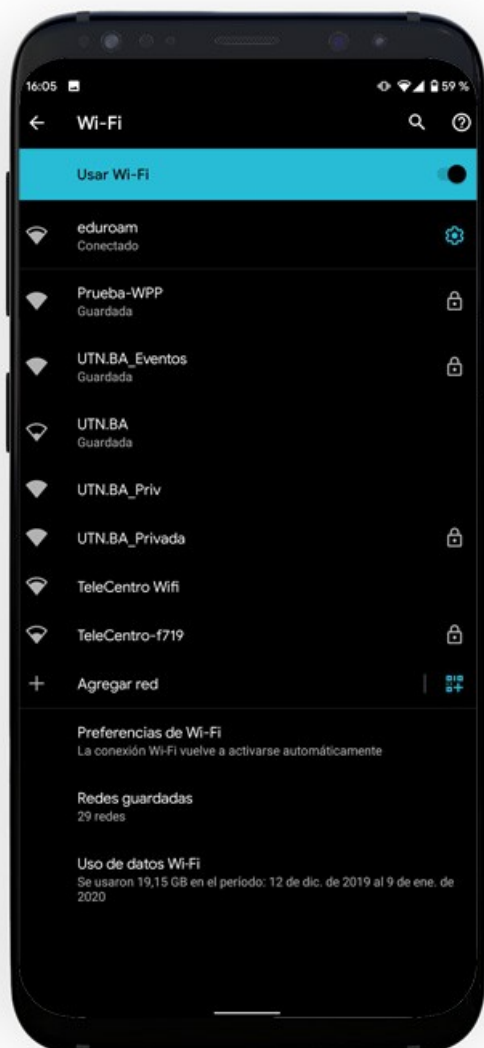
16:05

59 %

Wi-Fi

Usar Wi-Fi

eduroam
Conectado

Prueba-WPP
Guardada

UTN.BA_Eventos
Guardada

UTN.BA
Guardada

UTN.BA_Priv

UTN.BA_Privada

TeleCentro Wifi

TeleCentro-f719

Agregar red

Preferencias de Wi-Fi
La conexión Wi-Fi vuelve a activarse automáticamente

Redes guardadas
29 redes

Uso de datos Wi-Fi
Se usaron 19,15 GB en el período: 12 de dic. de 2019 al 9 de ene. de 2020